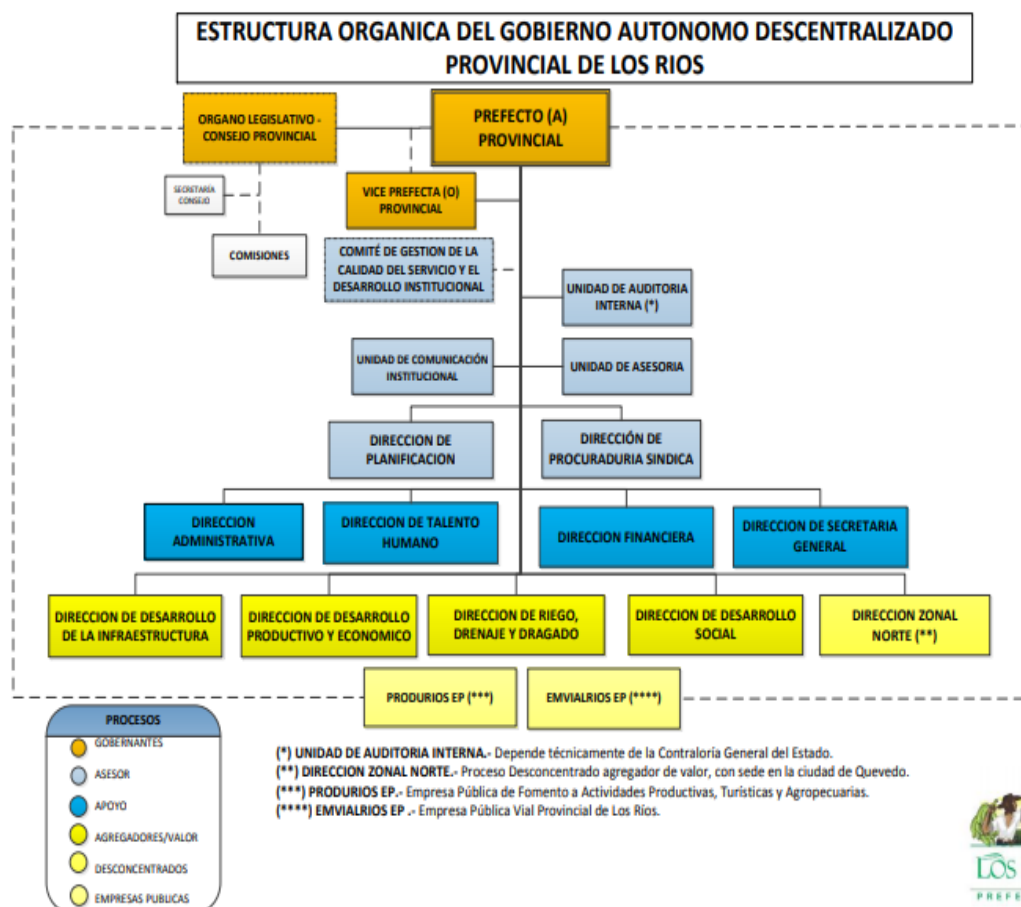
ESTRUCTURA ORGANICA DEL GOBIERNO AUTONOMO DESCENTRALIZADO PROVINCIAL DE LOS RIOS

ORGANO LEGISLATIVO - CONSEJO PROVINCIAL

PREFECTO (A) PROVINCIAL

SECRETARIA CONSEJO

VICE PREFECTA (O) PROVINCIAL

COMISIONES

COMITÉ DE GESTION DE LA CALIDAD DEL SERVICIO Y EL DESARROLLO INSTITUCIONAL

UNIDAD DE AUDITORIA INTERNA (*)

UNIDAD DE COMUNICACIÓN INSTITUCIONAL

UNIDAD DE ASESORIA

DIRECCION DE PLANIFICACION

DIRECCIÓN DE PROCURADURIA SINDICA

DIRECCION ADMINISTRATIVA

DIRECCION DE TALENTO HUMANO

DIRECCION FINANCIERA

DIRECCION DE SECRETARIA GENERAL

DIRECCION DE DESARROLLO DE LA INFRAESTRUCTURA

DIRECCION DE DESARROLLO PRODUCTIVO Y ECONOMICO

DIRECCION DE RIEGO, DRENAJE Y DRAGADO

DIRECCION DE DESARROLLO SOCIAL

DIRECCION ZONAL NORTE (**)

PRODURIOS EP (***)

EMVIALRIOS EP (****)

PROCESOS
GOBERNANTES
ASESOR
APOYO
AGREGADORES/VALOR
DESCONCENTRADOS
EMPRESAS PUBLICAS

(*) UNIDAD DE AUDITORIA INTERNA.- Depende técnicamente de la Contraloría General del Estado.
(**) DIRECCION ZONAL NORTE.- Proceso Desconcentrado agregador de valor, con sede en la ciudad de Quevedo.
(***) PRODURIOS EP.- Empresa Pública de Fomento a Actividades Productivas, Turísticas y Agropecuarias.
(****) EMVIALRIOS EP .- Empresa Pública Vial Provincial de Los Ríos.

LOS
PREFE